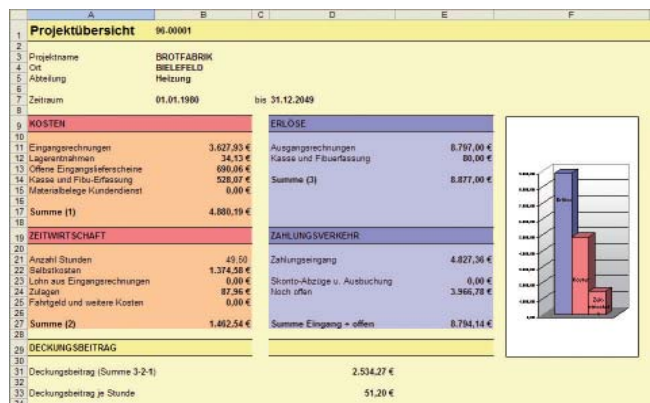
| | A | B | C | D | E | F |
|---|---|---|---|---|---|---|
| 1 | Projektübersicht | 96-00001 | | | | |
| 2 | | | | | | |
| 3 | Projektname | BROTFABRIK | | | | |
| 4 | Ort | BIELEFELD | | | | |
| 5 | Abteilung | Heizung | | | | |
| 6 | | | | | | |
| 7 | Zeitraum | 01.01.1980 | bis | 31.12.2049 | | |
| 8 | | | | | | |
| 9 | KOSTEN | | | ERLÖSE | | |
| 10 | | | | | | |
| 11 | Eingangsrechnungen | 3.627,93 € | | Ausgangsrechnungen | 8.797,00 € | |
| 12 | Lagerentnahmen | 34,13 € | | Kasse und Fibuerfassung | 80,00 € | |
| 13 | Offene Eingangslieferscheine | 690,06 € | | | | |
| 14 | Kasse und Fibu-Erfassung | 528,07 € | | Summe (3) | 8.877,00 € | |
| 15 | Materialbelege Kundendienst | 0,00 € | | | | |
| 16 | | | | | | |
| 17 | Summe (1) | 4.880,19 € | | | | |
| 18 | | | | | | |
| 19 | ZEITWIRTSCHAFT | | | ZAHLUNGSVERKEHR | | |
| 20 | | | | | | |
| 21 | Anzahl Stunden | 49,50 | | Zahlungseingang | 4.827,36 € | |
| 22 | Selbstkosten | 1.374,58 € | | | | |
| 23 | Lohn aus Eingangsrechnungen | 0,00 € | | Skonto-Abzüge u. Ausbuchung | 0,00 € | |
| 24 | Zulagen | 87,96 € | | Noch offen | 3.966,78 € | |
| 25 | Fahrtgeld und weitere Kosten | 0,00 € | | | | |
| 26 | | | | | | |
| 27 | Summe (2) | 1.462,54 € | | Summe Eingang + offen | 8.794,14 € | |
| 28 | | | | | | |
| 29 | DECKUNGSBEITRAG | | | | | |
| 30 | | | | | | |
| 31 | Deckungsbeitrag (Summe 3-2-1) | | | 2.534,27 € | | |
| 32 | | | | | | |
| 33 | Deckungsbeitrag je Stunde | | | 51,20 € | | |

Erlöse
Kosten
Zeit-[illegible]